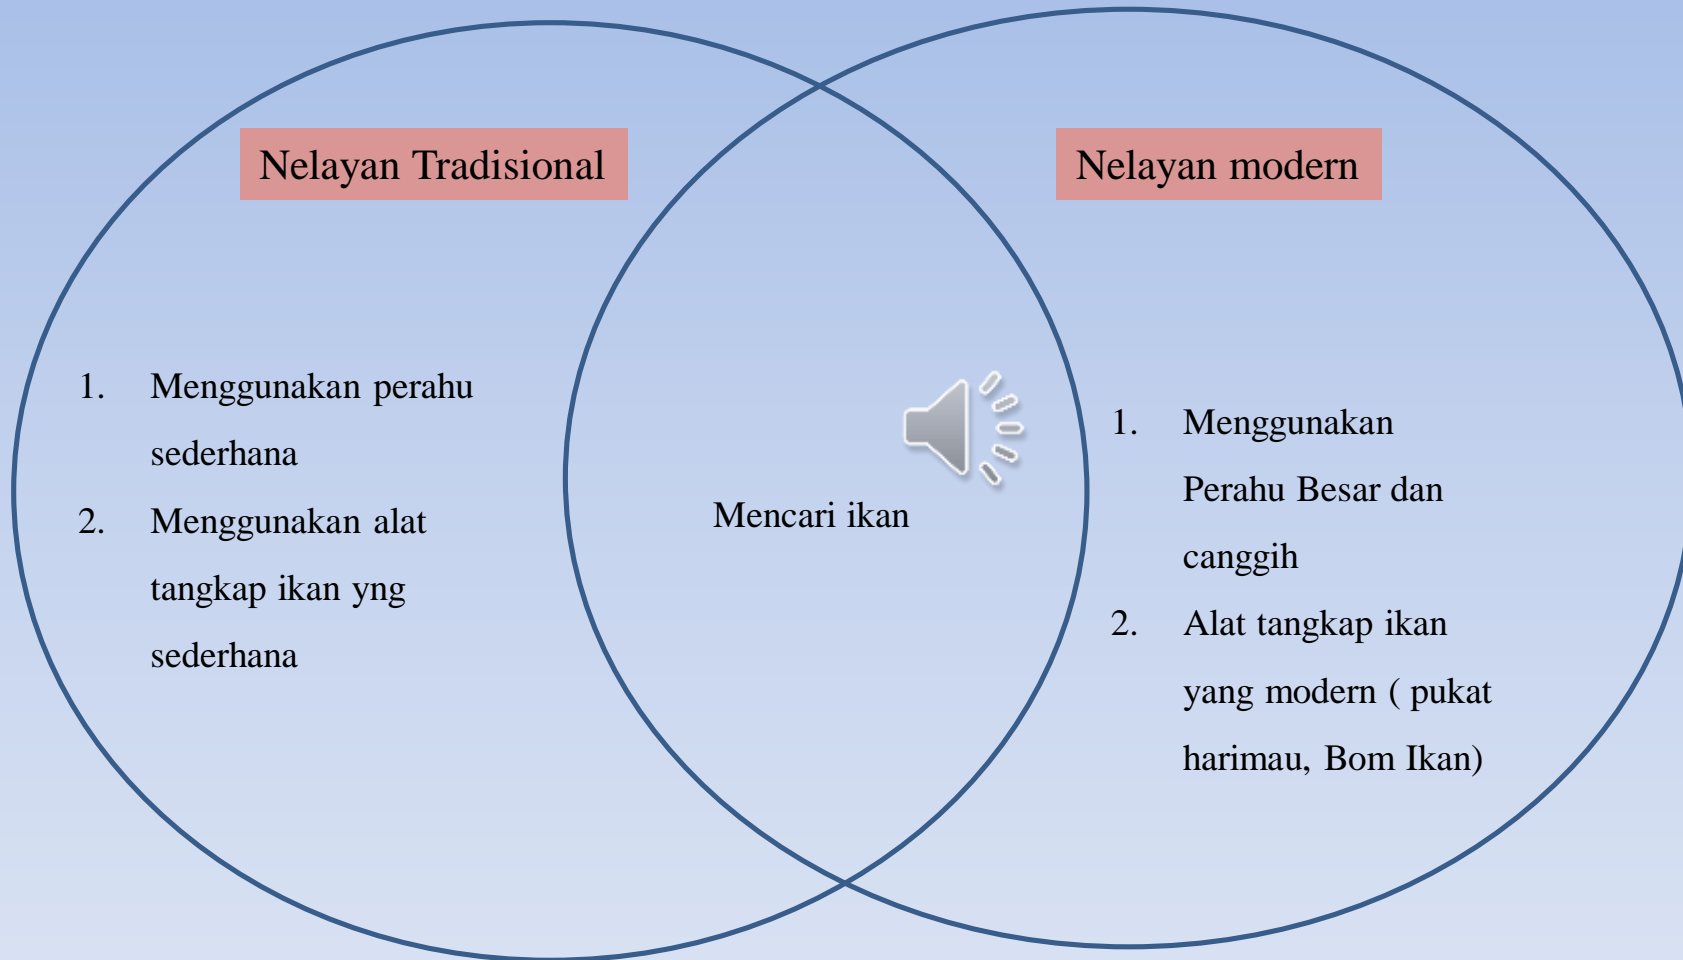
Nelayan Tradisional

Nelayan modern

1. Menggunakan perahu sederhana
2. Menggunakan alat tangkap ikan yng sederhana

Mencari ikan

1. Menggunakan Perahu Besar dan canggih
2. Alat tangkap ikan yang modern ( pukat harimau, Bom Ikan)